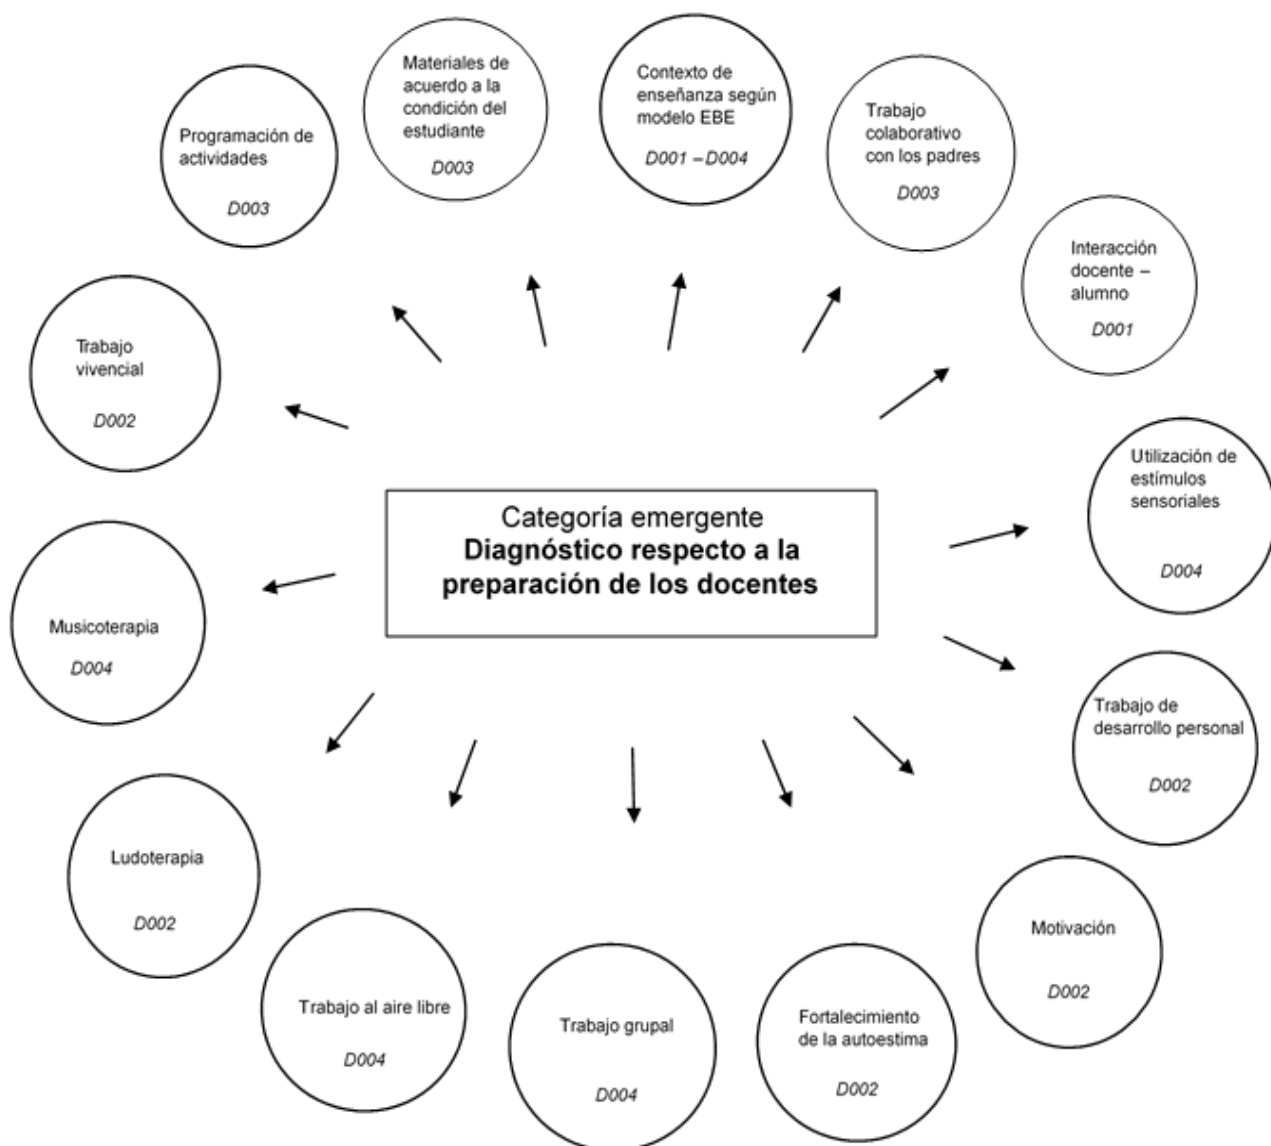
Categoría emergente
**Diagnóstico respecto a la preparación de los docentes**

Programación de actividades
D003

Materiales de acuerdo a la condición del estudiante
D003

Contexto de enseñanza según modelo EBE
D001 – D004

Trabajo colaborativo con los padres
D003

Interacción docente – alumno
D001

Utilización de estímulos sensoriales
D004

Trabajo de desarrollo personal
D002

Motivación
D002

Fortalecimiento de la autoestima
D002

Trabajo grupal
D004

Trabajo al aire libre
D004

Ludoterapia
D002

Musicoterapia
D004

Trabajo vivencial
D002